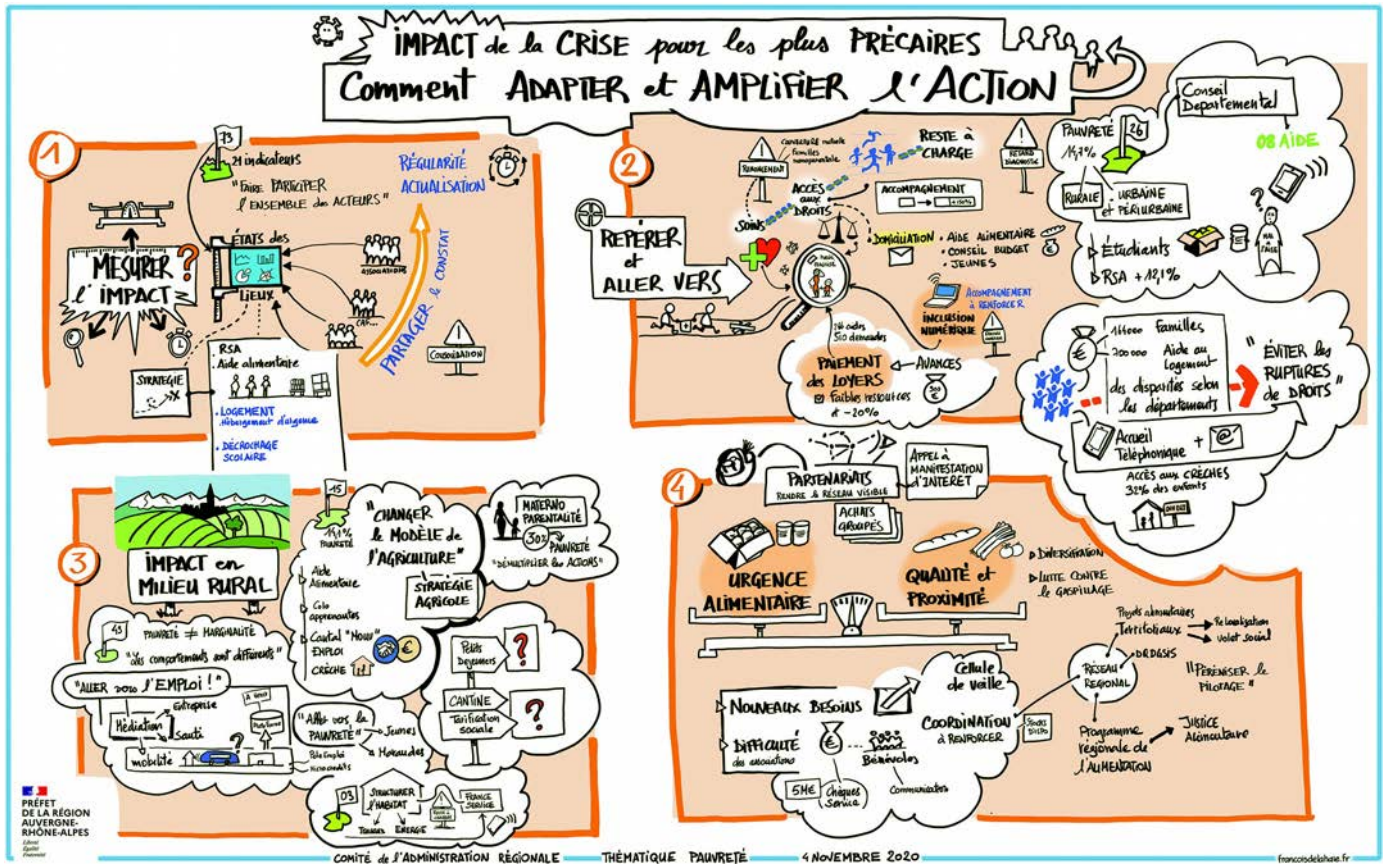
IMPACT de la CRISE pour les plus PRÉCAIRES
Comment ADAPTER et AMPLIFIER l'ACTION

1

73
21 indicateurs
"Faire PARTICIPER l'ENSEMBLE des ACTEURS"
RÉGULARITÉ ACTUALISATION
MESURER l'IMPACT ?
ÉTATS des LIEUX
ASSOCIATIONS
CAF...
PARTAGER le CONSTAT
CONSOLIDATION
STRATÉGIE
RSA
Aide alimentaire
LOGEMENT Hébergement d'urgence
DÉCROCHAGE SCOLAIRE

2

RENONCEMENT
Couverture mutuelle familles monoparentale
RESTE à CHARGE
RETARD DIAGNOSTIC
ACCÈS aux DROITS
SOINS
ACCOMPAGNEMENT
REPÉRER et ALLER VERS
DOMICILIATION
AIDE ALIMENTAIRE
CONSEIL BUDGET
JEUNES
ACCOMPAGNEMENT à RENFORCER
INCLUSION NUMÉRIQUE
214 cartes 510 demandes
PAIEMENT des LOYERS
Faibles ressources ≠ -20%
AVANCES

Conseil Départemental
PAUVRETÉ 26 14,7%
RURALE
URBAINE et PÉRIURBAINE
08 AIDE
Étudiants
RSA +12,1%
MAL à FAIRE
14000 Familles
700 000 Aide au Logement
des disparités selon les départements
"ÉVITER les RUPTURES de DROITS"
Accueil Téléphonique + @
ACCÈS aux CRÈCHES 32% des enfants

3

IMPACT en MILIEU RURAL
15
14,1% PAUVRETÉ
"CHANGER le MODÈLE de l'AGRICULTURE"
STRATÉGIE AGRICOLE
Aide Alimentaire
Coloc apprenants
Contrat "Nouv" EMPLOI
CRÈCHE
MATERNO PARENTALITÉ
30% PAUVRETÉ
"DÉMULTIPLIER les ACTIONS"
43
PAUVRETÉ ≠ MARGINALITÉ
"des comportements sont différents"
"ALLER vers l'EMPLOI !"
Médiation
Entreprise
Sauti
mobilité
Pôle Emploi
"Aller vers la PAUVRETÉ"
Jeunes
Maraudes
Petits Déjeuners ?
CANTINE Tarification sociale ?
03
STRUCTURER l'HABITAT
TRAVAUX ÉNERGIE
FRANCE SERVICE

4

PARTENARIATS RENDRE le RÉSEAU VISIBLE
APPEL à MANIFESTATION d'INTÉRÊT
ACHATS GROUPÉS
URGENCE ALIMENTAIRE
QUALITÉ et PROXIMITÉ
DIVERSIFICATION
LUTTE CONTRE le GASPILLAGE
Projets alimentaires Territoriaux
Relocalisation
Volet social
RÉSEAU RÉGIONAL
DRDESS
"PÉRENNISER le PILOTAGE"
Cellule de veille
Nouveaux Besoins
Difficulté des associations
Bénévoles
COORDINATION à RENFORCER
Programme régionale de l'ALIMENTATION
JUSTICE Alimentaire
5M€
Chèques Service
Communication

PRÉFET DE LA RÉGION AUVERGNE-RHÔNE-ALPES
Liberté Égalité Fraternité

COMITÉ de l'ADMINISTRATION RÉGIONALE — THÉMATIQUE PAUVRETÉ — 4 NOVEMBRE 2020
francoisdelahaie.fr